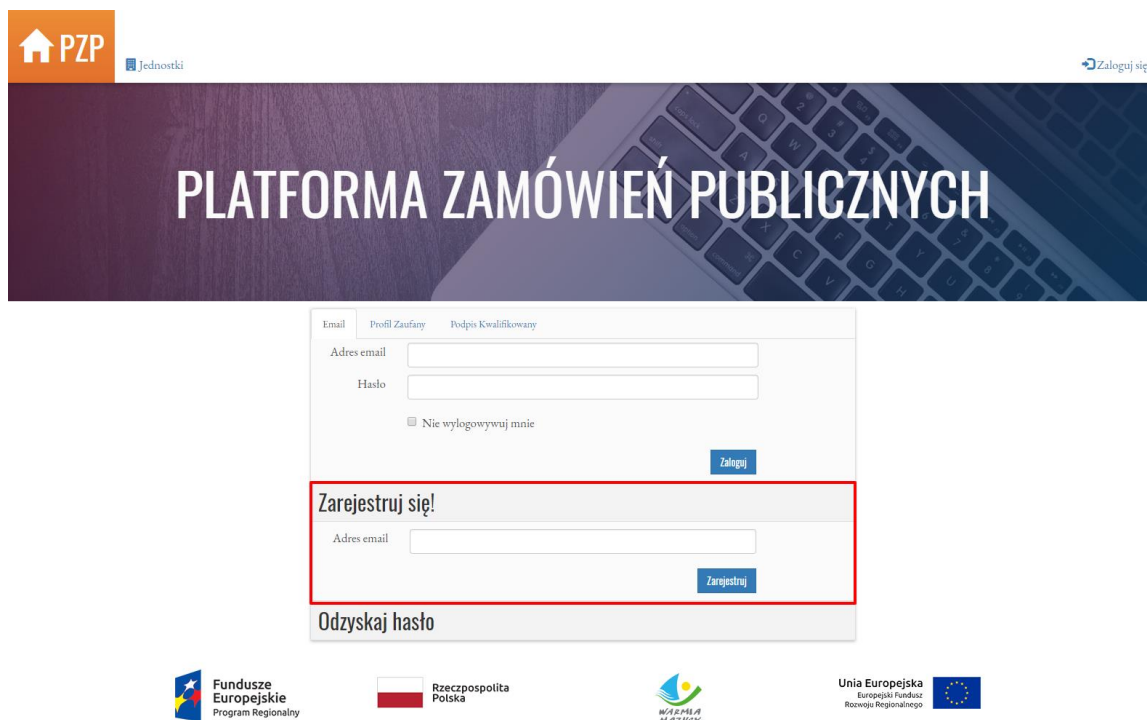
PZP

Jednostki

Zaloguj się

PLATFORMA ZAMÓWIEŃ PUBLICZNYCH

Email | Profil Zaufany | Podpis Kwalifikowany

Adres email

Hasło

Nie wylogowywuj mnie

Zaloguj

Zarejestruj się!

Adres email

Zarejestruj

Odzyskaj hasło

Fundusze Europejskie
Program Regionalny

Rzeczpospolita Polska

WARMIA MAZURY

Unia Europejska
Europejski Fundusz Rozwoju Regionalnego